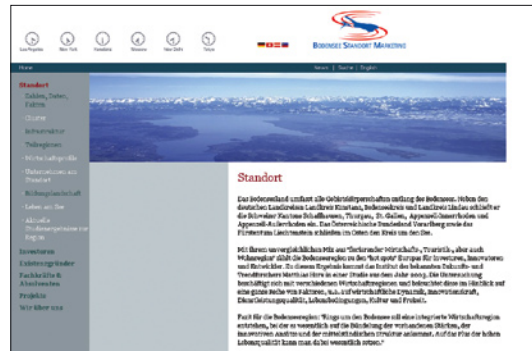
Los Angeles New York Honolulu Moscow New Delhi Tokyo

Bodensee Standort Marketing

Home

Neues | Suche | English

Standort

Zahlen, Daten, Fakten

Cluster

Infrastruktur

Teilregionen

Wirtschaftsprofile

Unternehmen am Standort

Bildungslandschaft

Leben am See

Aktuelle Studienergebnisse zur Region

Investoren

Existenzgründer

Fachkräfte & Absolventen

Projekte

Wir über uns

Standort

Das Bodenseeland umfasst alle Gebietskörperschaften entlang des Bodensees. Neben den deutschen Landkreisen Landkreis Konstanz, Bodenseekreis und Landkreis Lindau schließt er die Schweizer Kantone Schaffhausen, Thurgau, St. Gallen, Appenzell-Innerrhoden und Appenzell-Außerrhoden ein. Das Österreichische Bundesland Vorarlberg sowie das Fürstentum Liechtenstein schließen im Osten den Kreis um den See.

Mit ihrem unvergleichlichen Mix aus "fördernder Wirtschaft-, Touristik-, aber auch Wohnregion" zählt die Bodenseeregion zu den "hot spots" Europas für Investoren, Innovatoren und Entwickler. Zu diesem Ergebnis kommt das Institut des bekannten Zukunfts- und Trendforschers Matthias Horx in einer Studie aus dem Jahr 2005. Die Untersuchung beschäftigt sich mit verschiedenen Wirtschaftsregionen und betrachtet diese im Hinblick auf eine ganze Reihe von Faktoren, u.a. auf wirtschaftliche Dynamik, Innovationskraft, Dienstleistungsqualität, Lebensbedingungen, Kultur und Freizeit.

Fazit für die Bodenseeregion: "Rings um den Bodensee soll eine integrierte Wirtschaftsregion entstehen, bei der es wesentlich auf die Bündelung der vorhandenen Stärken, der innovativen Ansätze und der mittelständischen Struktur ankommt. Auf die Pflege hoher Lebensqualität kann man dabei wesentlich setzen."